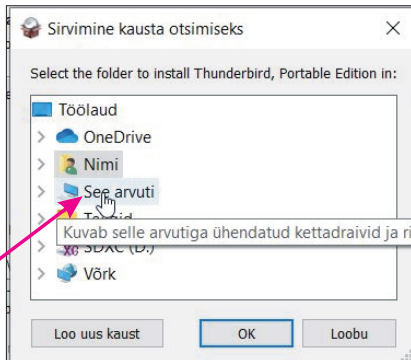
Sirvimine kausta otsimiseks

Select the folder to install Thunderbird, Portable Edition in:

Töölaud
OneDrive
Nimi
See arvuti
Te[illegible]
SDXC (D:)
Võrk

Kuvab selle arvutiga ühendatud kettadraivid ja ri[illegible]

Loo uus kaust
OK
Loobu